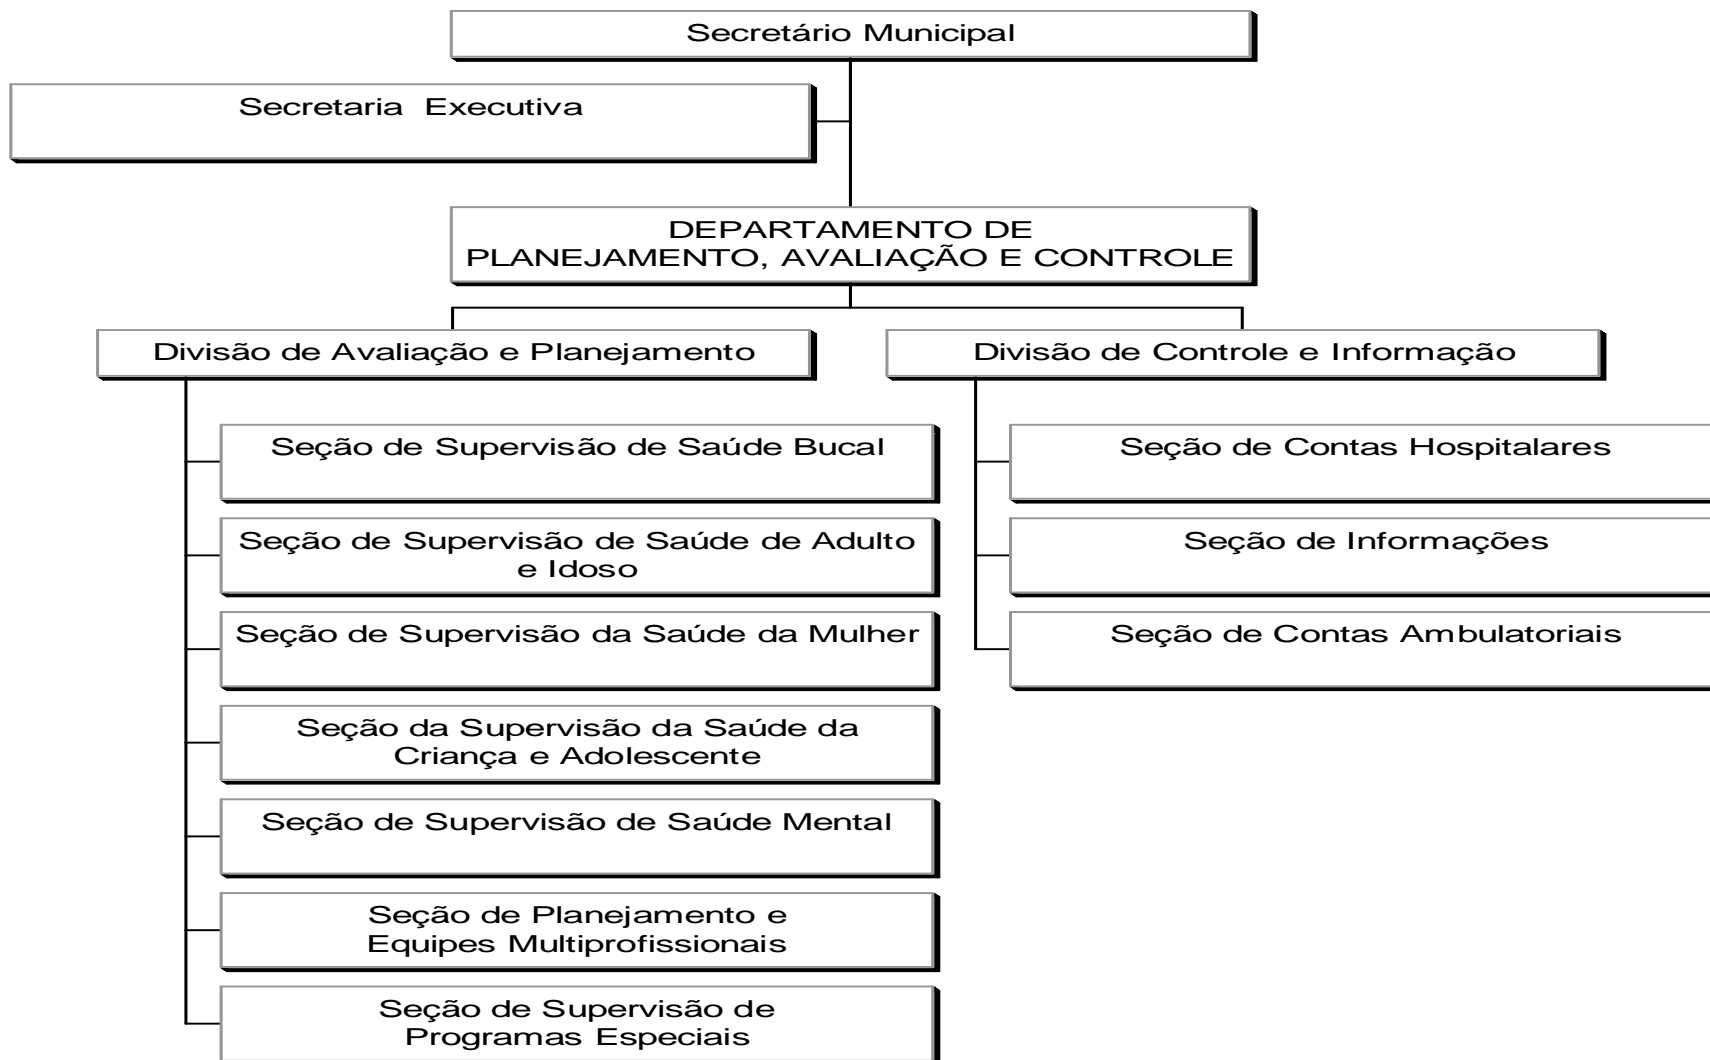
Secretário Municipal

Secretaria Executiva

DEPARTAMENTO DE PLANEJAMENTO, AVALIAÇÃO E CONTROLE

Divisão de Avaliação e Planejamento

Seção de Supervisão de Saúde Bucal

Seção de Supervisão de Saúde de Adulto e Idoso

Seção de Supervisão da Saúde da Mulher

Seção da Supervisão da Saúde da Criança e Adolescente

Seção de Supervisão de Saúde Mental

Seção de Planejamento e Equipes Multiprofissionais

Seção de Supervisão de Programas Especiais

Divisão de Controle e Informação

Seção de Contas Hospitalares

Seção de Informações

Seção de Contas Ambulatoriais